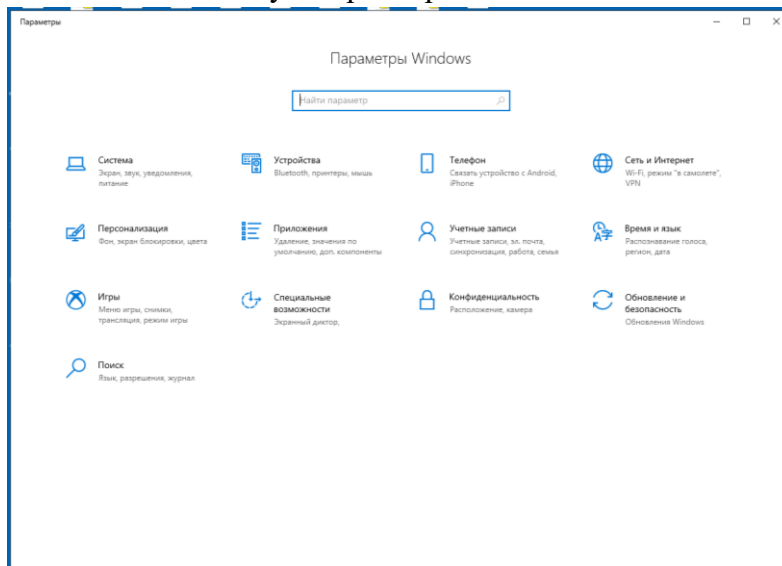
Параметры

Параметры Windows

Найти параметр

Система
Экран, звук, уведомления, питание

Устройства
Bluetooth, принтеры, мышь

Телефон
Связать устройство с Android, iPhone

Сеть и Интернет
Wi-Fi, режим "в самолете", VPN

Персонализация
Фон, экран блокировки, цвета

Приложения
Удаление, значения по умолчанию, доп. компоненты

Учетные записи
Учетные записи, эл. почта, синхронизация, работа, семья

Время и язык
Распознавание голоса, регион, дата

Игры
Меню игры, снимки, трансляция, режим игры

Специальные возможности
Экранный диктор,

Конфиденциальность
Расположение, камера

Обновление и безопасность
Обновление Windows

Поиск
Язык, разрешения, журнал